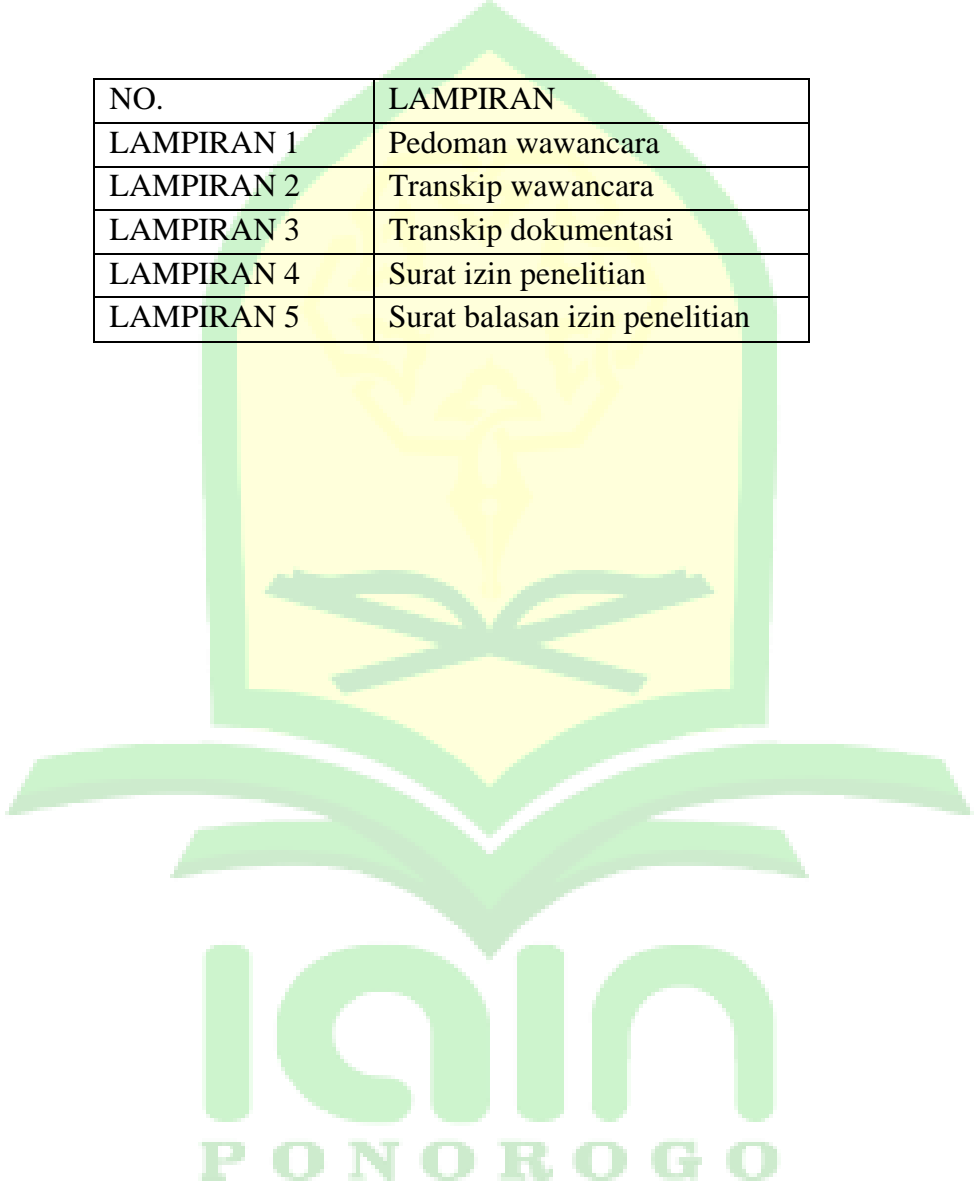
| NO. | LAMPIRAN |
|---|---|
| LAMPIRAN 1 | Pedoman wawancara |
| LAMPIRAN 2 | Transkip wawancara |
| LAMPIRAN 3 | Transkip dokumentasi |
| LAMPIRAN 4 | Surat izin penelitian |
| LAMPIRAN 5 | Surat balasan izin penelitian |

IAIN
PONOROGO